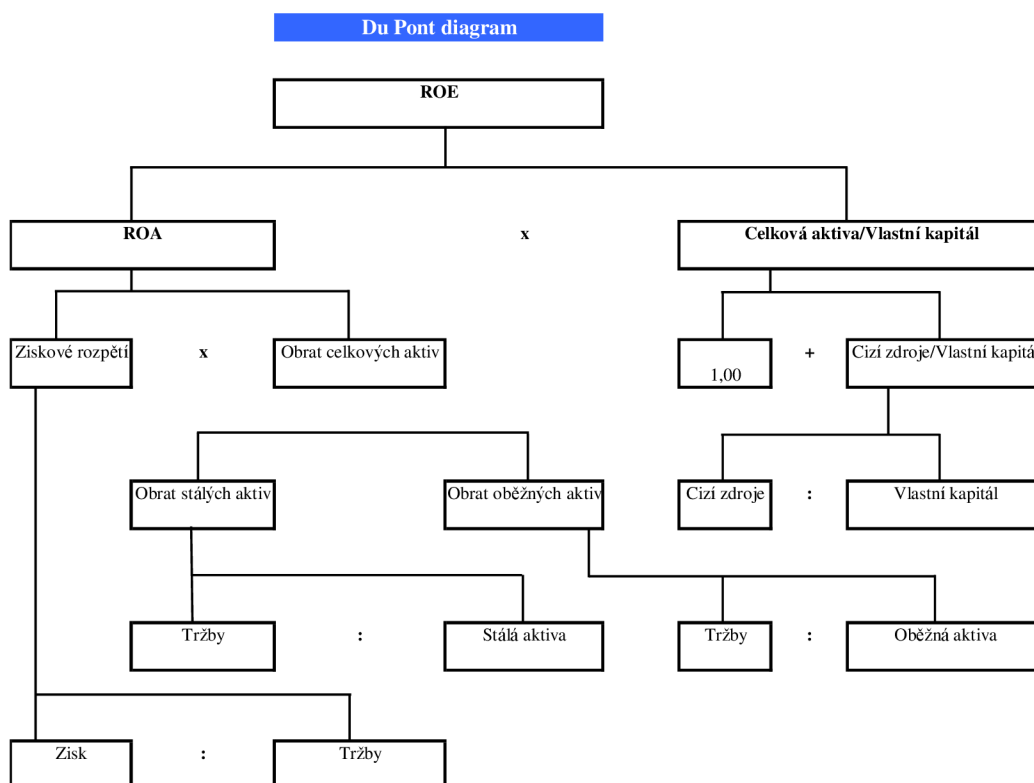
Du Pont diagram

ROE

ROA

x

Celková aktiva/Vlastní kapitál

Ziskové rozpětí

x

Obrat celkových aktiv

1,00

+

Cizí zdroje/Vlastní kapitá

Obrat stálých aktiv

Obrat oběžných aktiv

Cizí zdroje

:

Vlastní kapitál

Tržby

:

Stálá aktiva

Tržby

:

Oběžná aktiva

Zisk

:

Tržby